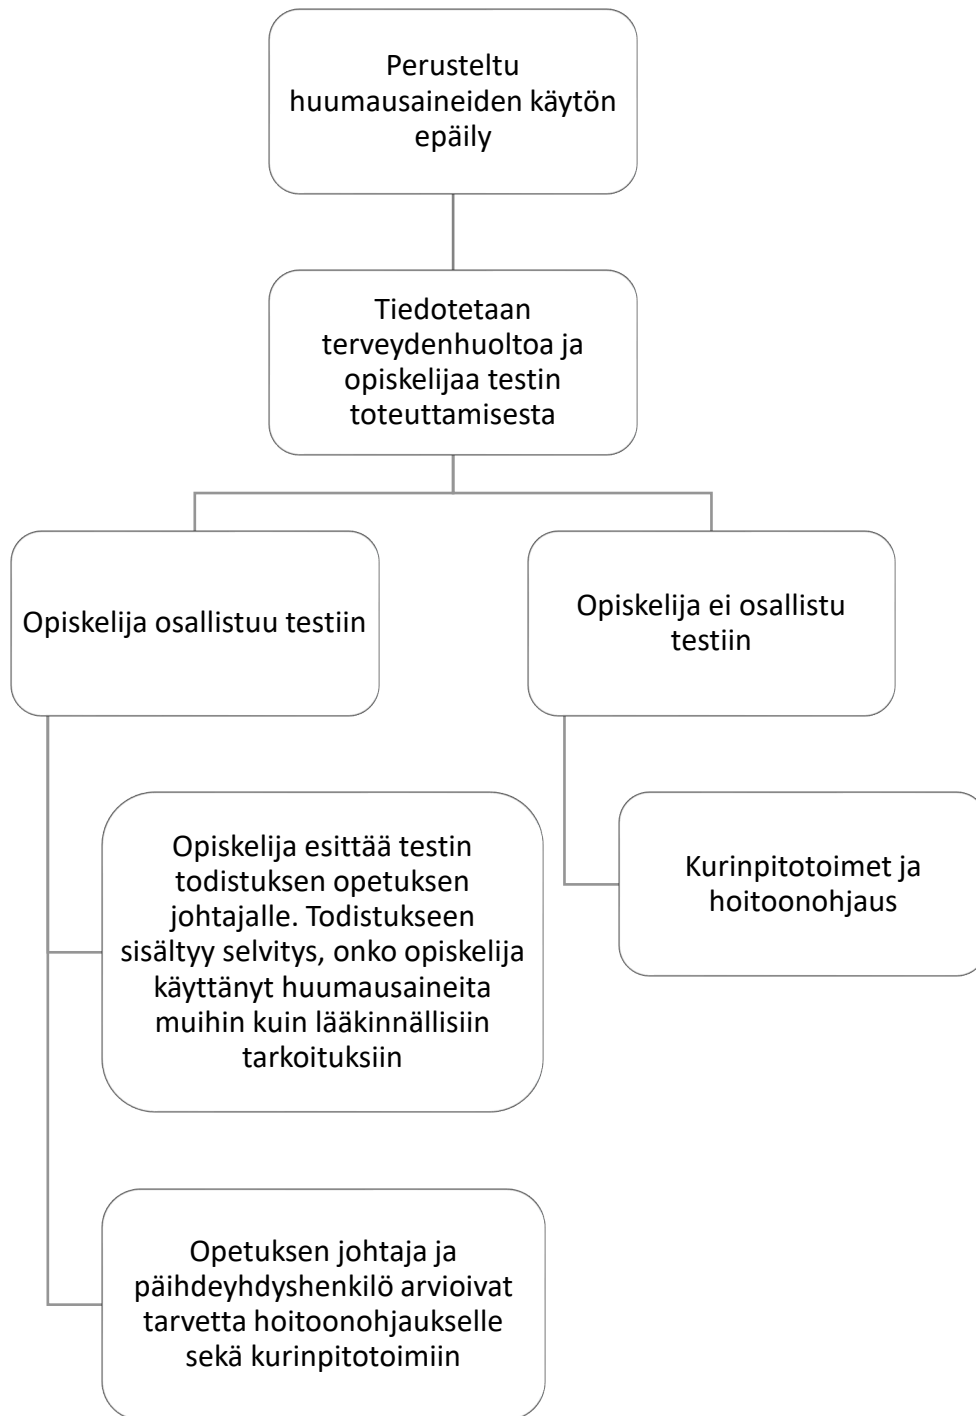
Perusteltu huumausaineiden käytön epäily

Tiedotetaan terveydenhuoltoa ja opiskelijaa testin toteuttamisesta

Opiskelija osallistuu testiin

Opiskelija ei osallistu testiin

Opiskelija esittää testin todistuksen opetuksen johtajalle. Todistukseen sisältyy selvitys, onko opiskelija käyttänyt huumausaineita muihin kuin lääkinnällisiin tarkoituksiin

Kurinpitotoimet ja hoitoonohjaus

Opetuksen johtaja ja päihdeyhdyshenkilö arvioivat tarvetta hoitoonohjaukselle sekä kurinpitotoimiin